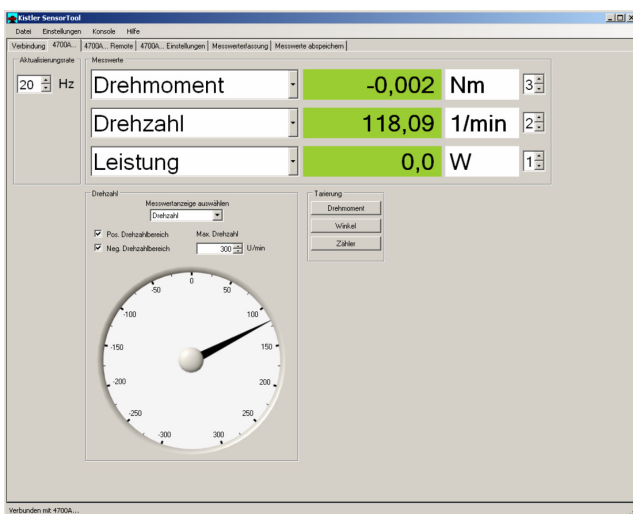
Kistler SensorTool

Datei Einstellungen Konsole Hilfe

Verbindung | 4700A... | 4700A... Remote | 4700A... Einstellungen | Messwerterfassung | Messwerte abspeichern

Aktualisierungsrate

20 Hz

Messwerte

| Drehmoment | -0,002 | Nm | 3 |
|---|---|---|---|
| Drehzahl | 118,09 | 1/min | 2 |
| Leistung | 0,0 | W | 1 |

Drehzahl

Messwertanzeige auswählen

Drehzahl

Pos. Drehzahlbereich

Neg. Drehzahlbereich

Max. Drehzahl

300 U/min

0 50 100 150 200 250 300 -50 -100 -150 -200 -250 -300

Tarierung

Drehmoment

Winkel

Zähler

Verbunden mit 4700A...